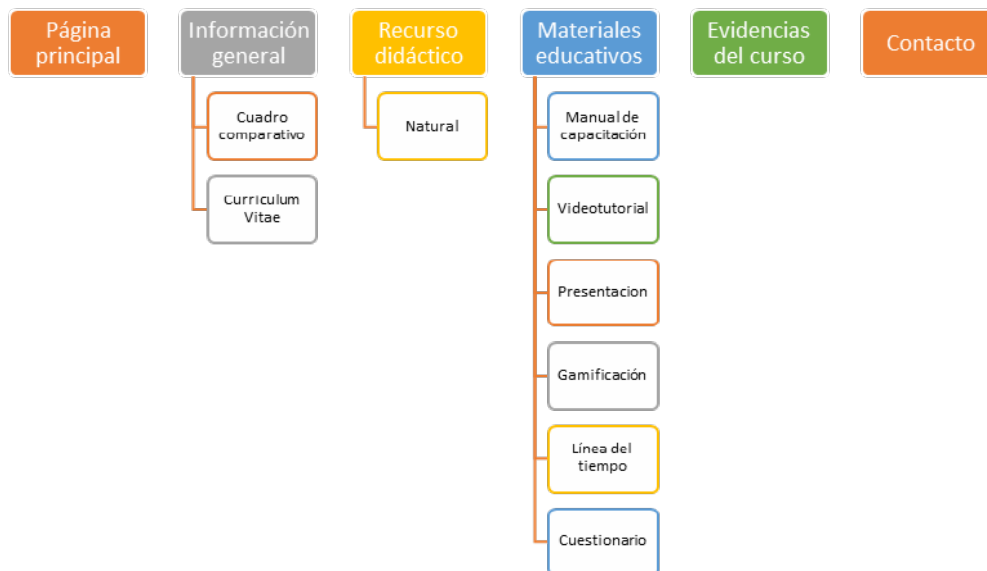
Página principal

Información general

Cuadro comparativo

Curriculum Vitae

Recurso didáctico

Natural

Materiales educativos

Manual de capacitación

Videotutorial

Presentacion

Gamificación

Línea del tiempo

Cuestionario

Evidencias del curso

Contacto